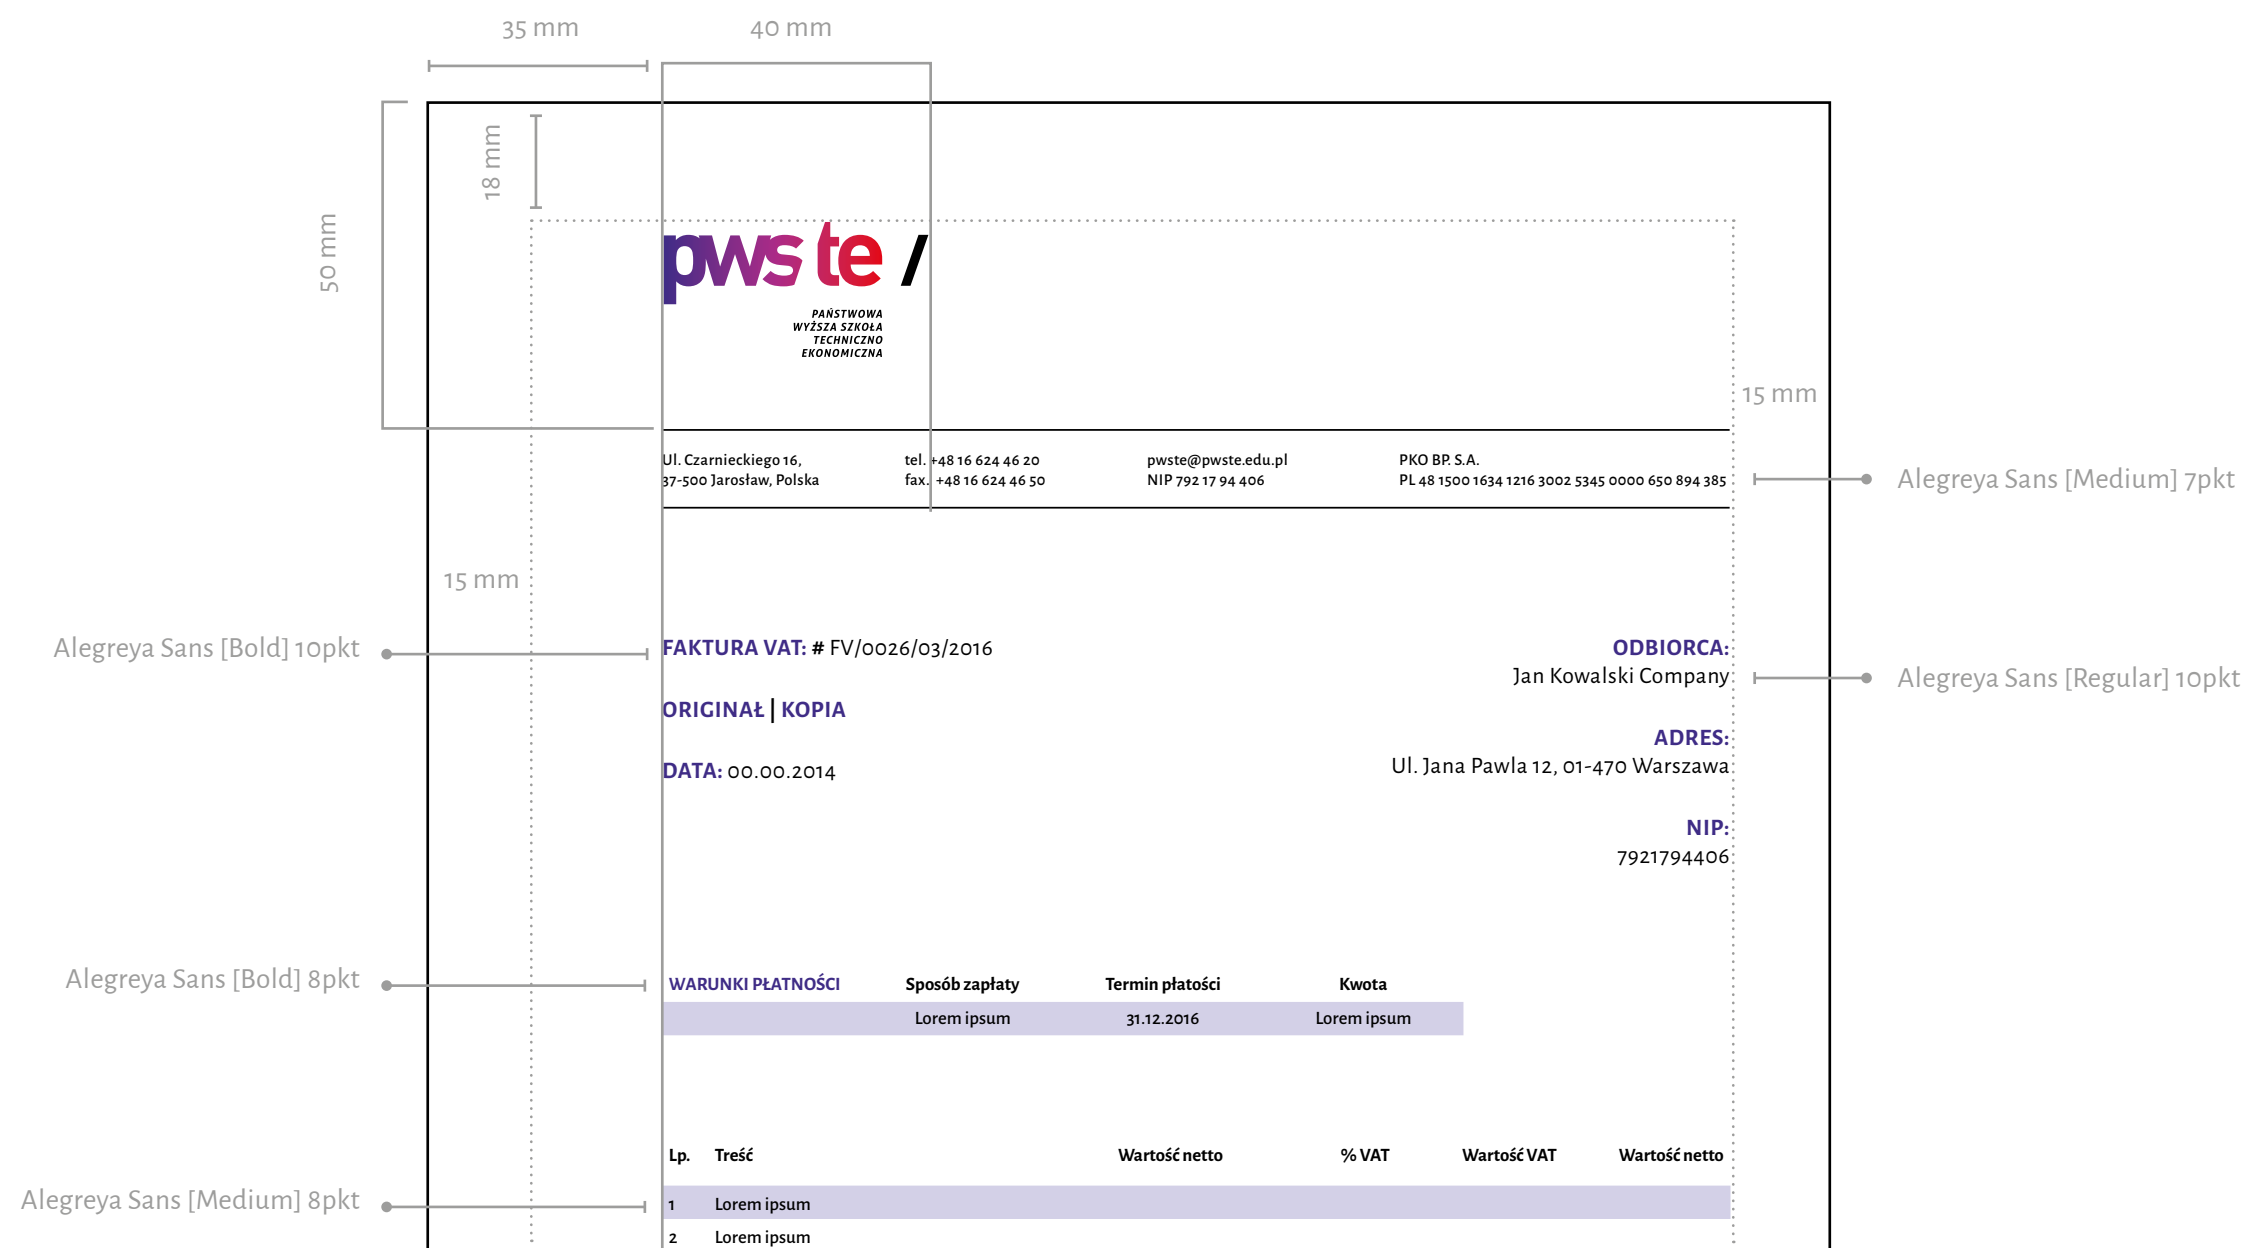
35 mm

40 mm

18 mm

50 mm

pwste /

PAŃSTWOWA
WYŻSZA SZKOŁA
TECHNICZNO
EKONOMICZNA

15 mm

Ul. Czarnieckiego 16,
37-500 Jarosław, Polska

tel. +48 16 624 46 20
fax. +48 16 624 46 50

pwste@pwste.edu.pl
NIP 792 17 94 406

PKO BP. S.A.
PL 48 1500 1634 1216 3002 5345 0000 650 894 385

Alegreya Sans [Medium] 7pkt

15 mm

Alegreya Sans [Bold] 10pkt

FAKTURA VAT: # FV/0026/03/2016

ORIGINAŁ | KOPIA

DATA: 00.00.2014

ODBIORCA:
Jan Kowalski Company

Alegreya Sans [Regular] 10pkt

ADRES:
Ul. Jana Pawla 12, 01-470 Warszawa

NIP:
7921794406

Alegreya Sans [Bold] 8pkt

| WARUNKI PŁATNOŚCI | Sposób zapłaty | Termin płatości | Kwota |
|---|---|---|---|
| | Lorem ipsum | 31.12.2016 | Lorem ipsum |

| Lp. | Treść | Wartość netto | % VAT | Wartość VAT | Wartość netto |
|---|---|---|---|---|---|
| 1 | Lorem ipsum | | | | |
| 2 | Lorem ipsum | | | | |

Alegreya Sans [Medium] 8pkt